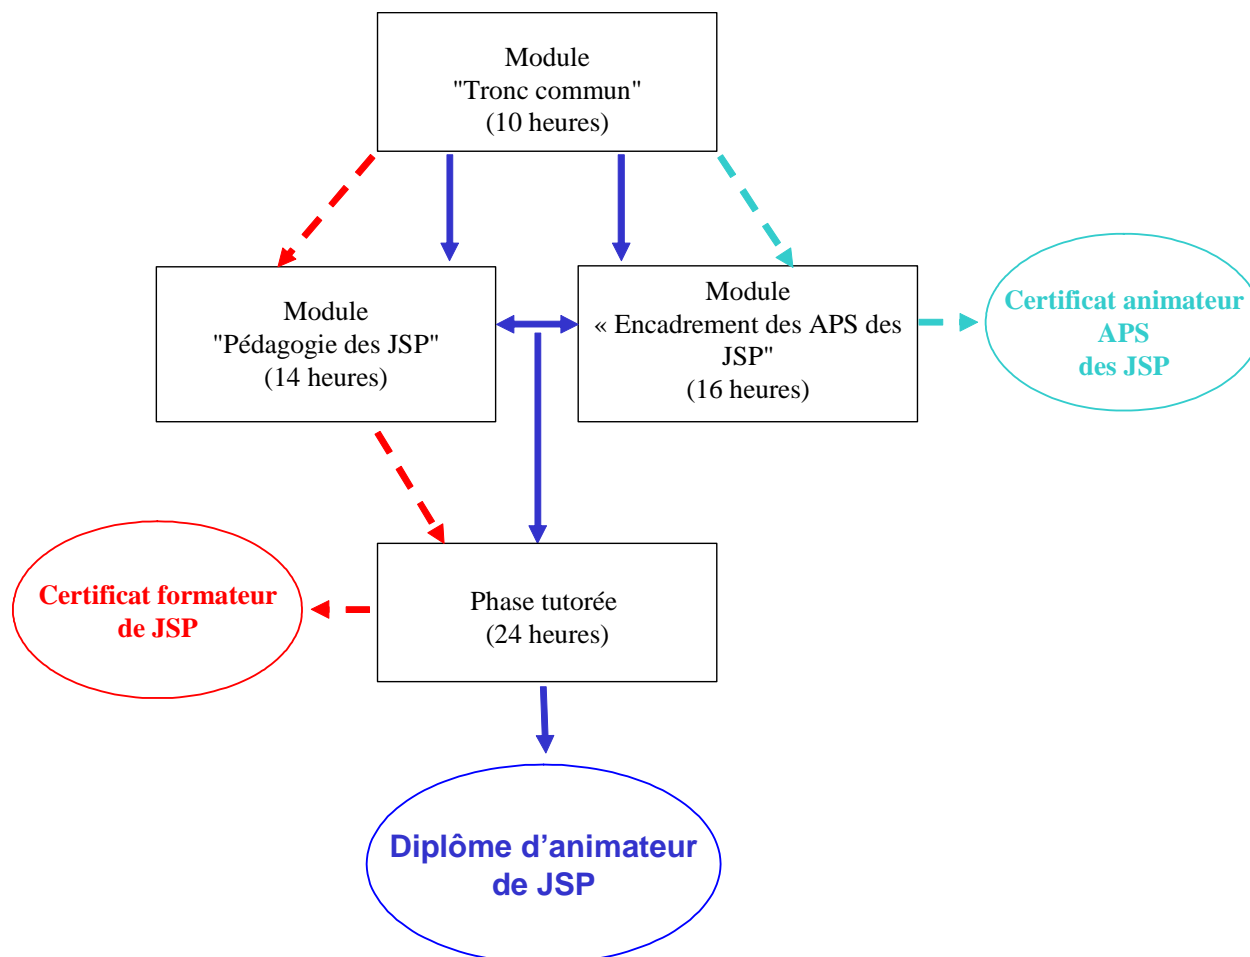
Module
"Tronc commun"
(10 heures)

Module
"Pédagogie des JSP"
(14 heures)

Module
« Encadrement des APS des JSP"
(16 heures)

Certificat animateur APS
des JSP

Certificat formateur de JSP

Phase tutorée
(24 heures)

Diplôme d'animateur de JSP